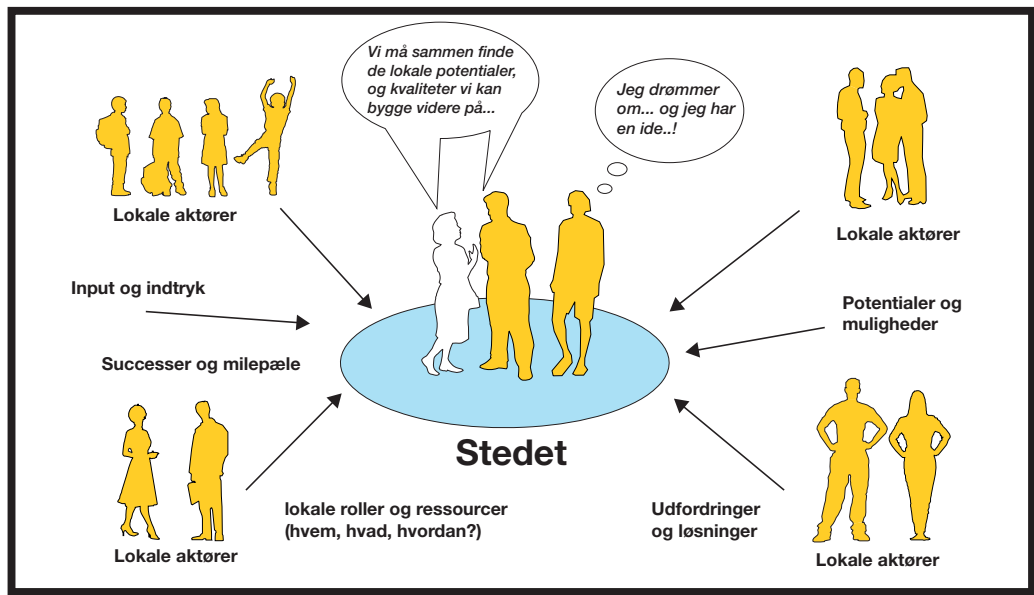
Vi må sammen finde de lokale potentialer, og kvaliteter vi kan bygge videre på...

Jeg drømmer om... og jeg har en ide..!

Lokale aktører

Lokale aktører

Input og indtryk

Potentialer og muligheder

Successer og milepæle

Stedet

Lokale aktører

lokale roller og ressourcer (hvem, hvad, hvordan?)

Udfordringer og løsninger

Lokale aktører